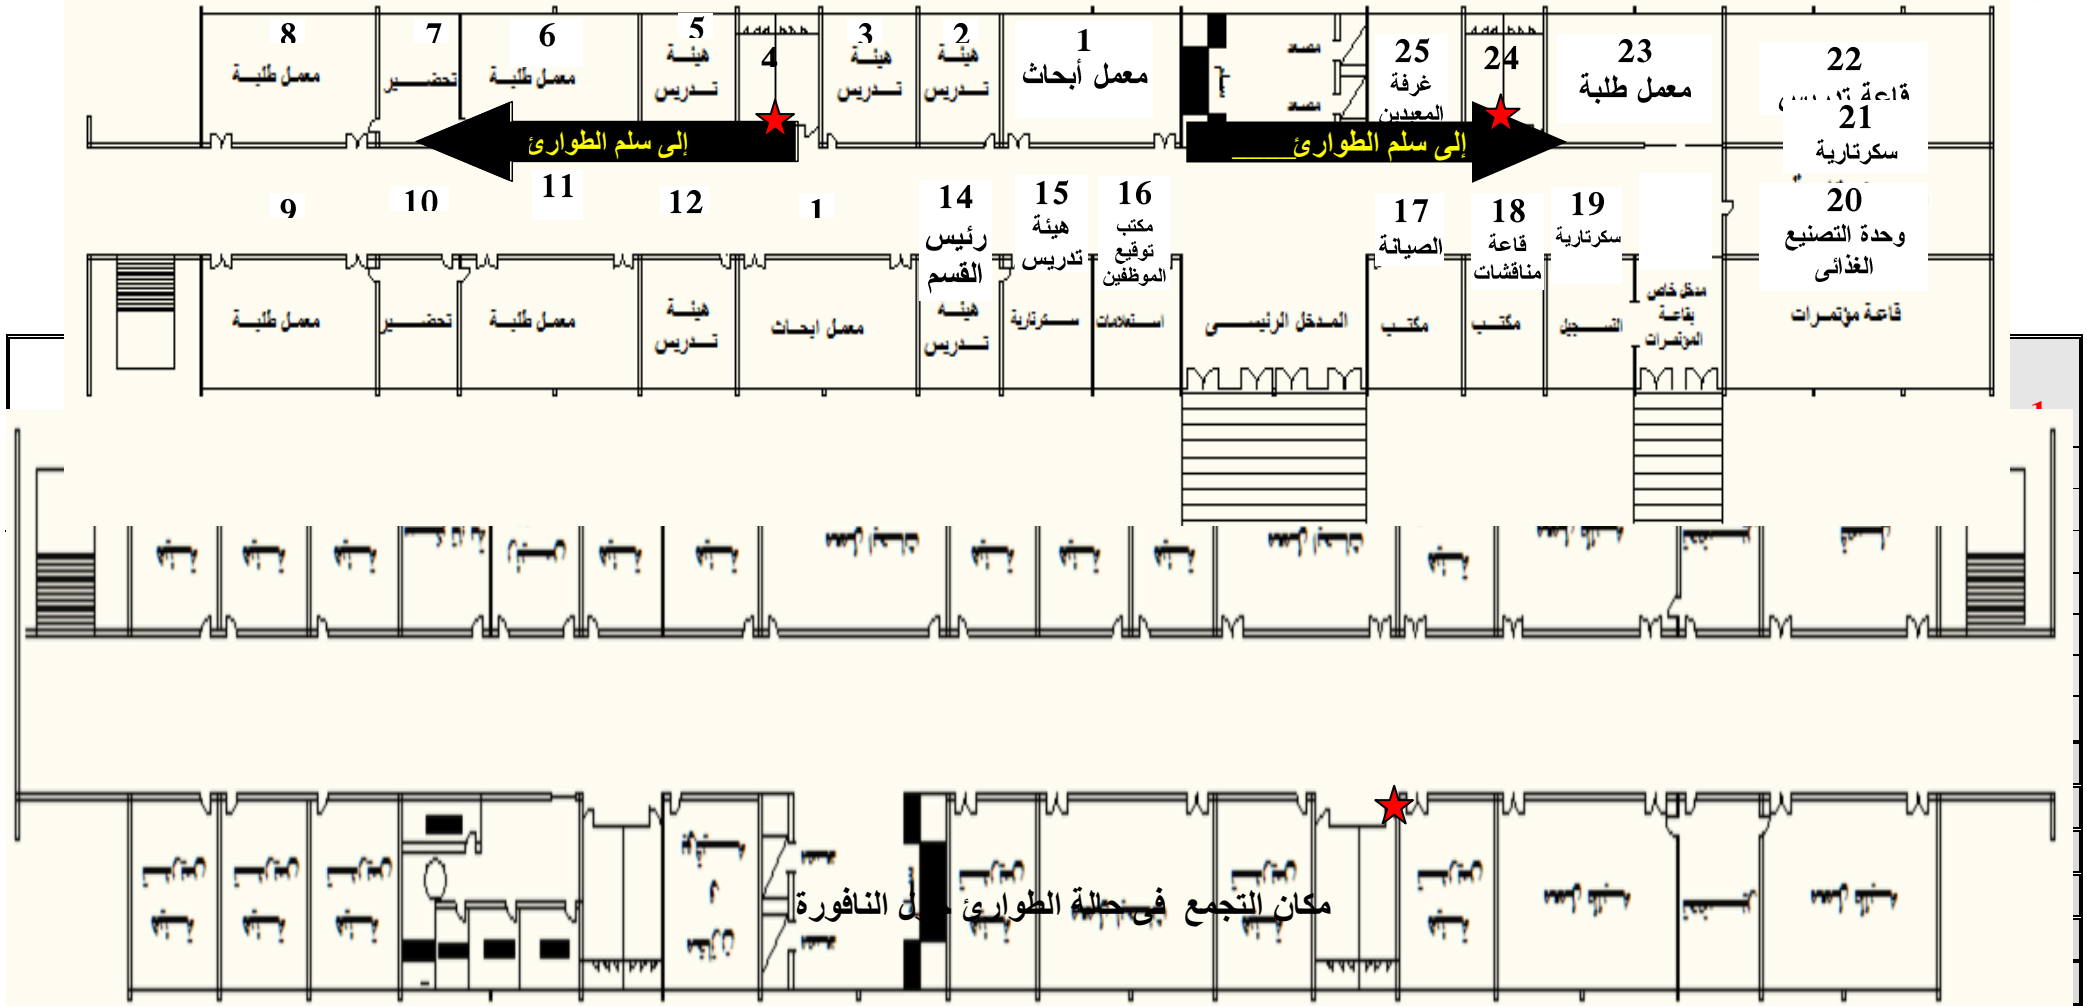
8
معمل طلبة
7
تحضير
6
معمل طلبة
5
هيئة
تدريس
4
3
هيئة
تدريس
2
هيئة
تدريس
1
معمل أبحاث
مصعد
مصعد
25
غرفة
المعيدين
24
23
معمل طلبة
22
قاعة تدريس
21
سكرتارية

إلى سلم الطوارئ
إلى سلم الطوارئ

9
10
11
12
1
14
رئيس
القسم
15
هيئة
تدريس
16
مكتب
توقيع
الموظفين
17
الصيانة
18
قاعة
مناقشات
19
سكرتارية
20
وحدة التصنيع
الغذائى

معمل طلبة
تحضير
معمل طلبة
هيئة
تدريس
معمل ابحاث
هيئة
تدريس
سكرتارية
استعلامات
المدخل الرئيسي
مكتب
مكتب
التسجيل
مدخل خاص
بقاعة
المؤتمرات
قاعة مؤتمرات

مكان التجمع فى حالة الطوارئ حول النافورة